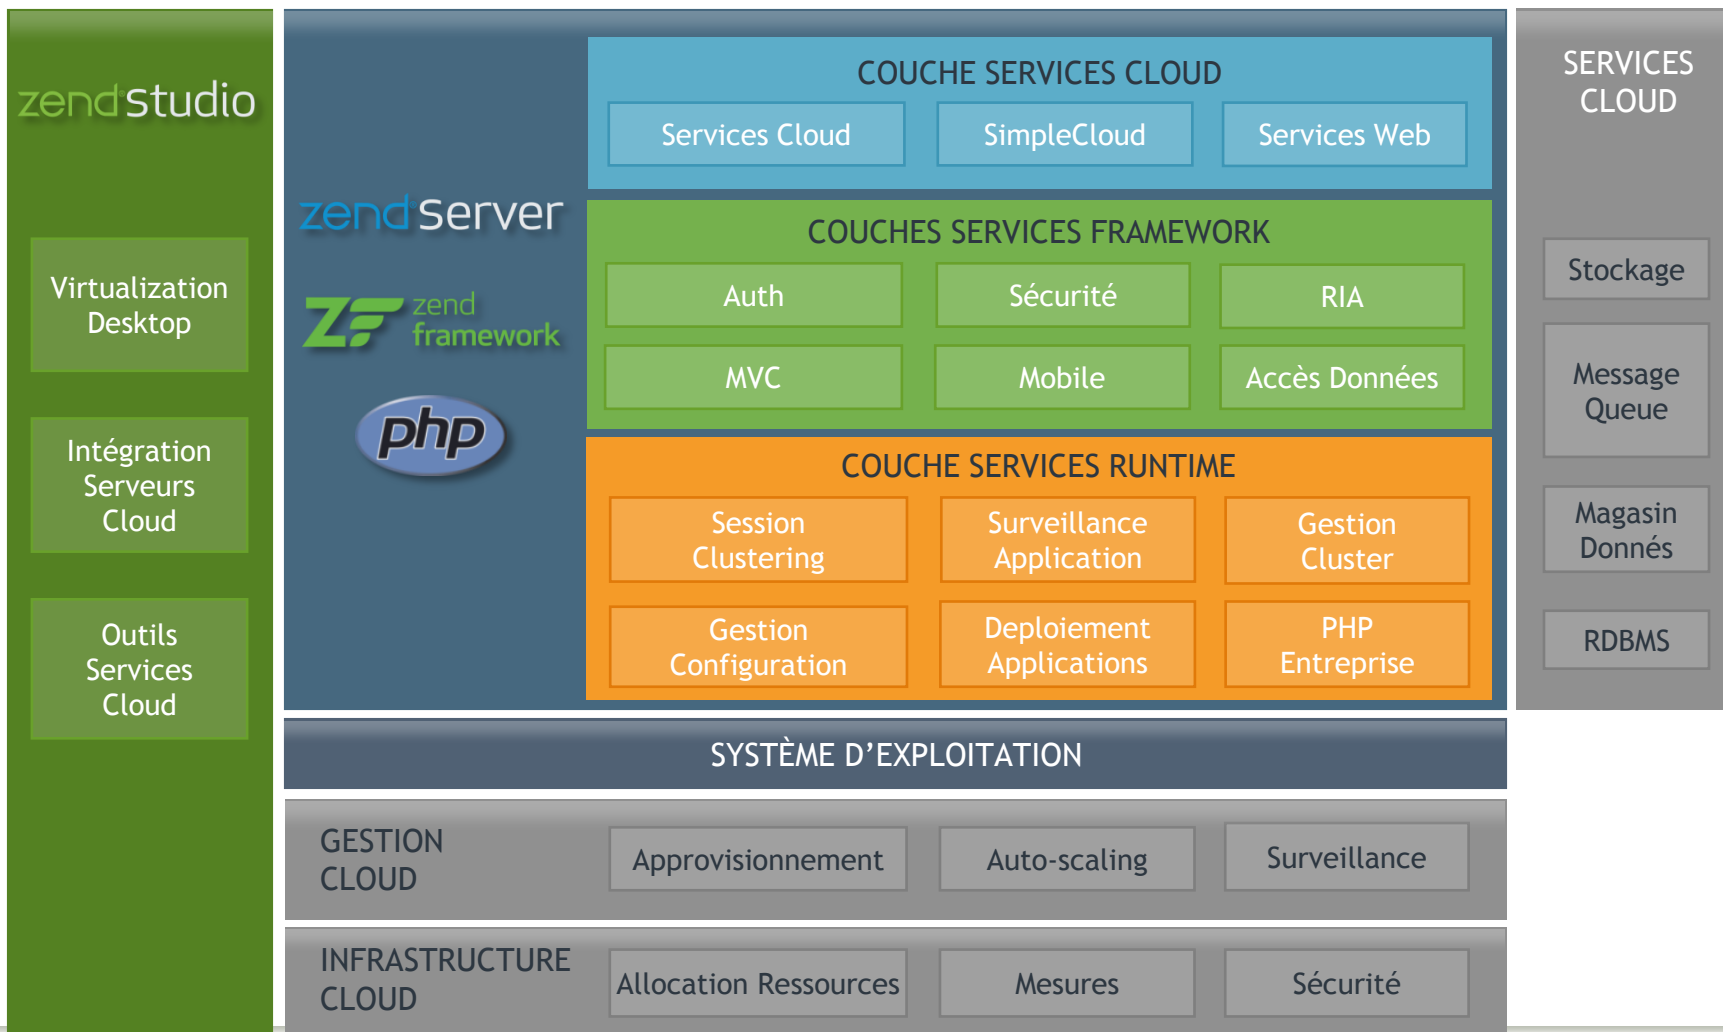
zend studio

Virtualization Desktop

Intégration Serveurs Cloud

Outils Services Cloud

zend server

zend framework

php

COUCHE SERVICES CLOUD

Services Cloud

SimpleCloud

Services Web

COUCHES SERVICES FRAMEWORK

Auth

Sécurité

RIA

MVC

Mobile

Accès Données

COUCHE SERVICES RUNTIME

Session Clustering

Surveillance Application

Gestion Cluster

Gestion Configuration

Deploiement Applications

PHP Entreprise

SERVICES CLOUD

Stockage

Message Queue

Magasin Donnés

RDBMS

SYSTÈME D'EXPLOITATION

GESTION CLOUD

Approvisionnement

Auto-scaling

Surveillance

INFRASTRUCTURE CLOUD

Allocation Ressources

Mesures

Sécurité